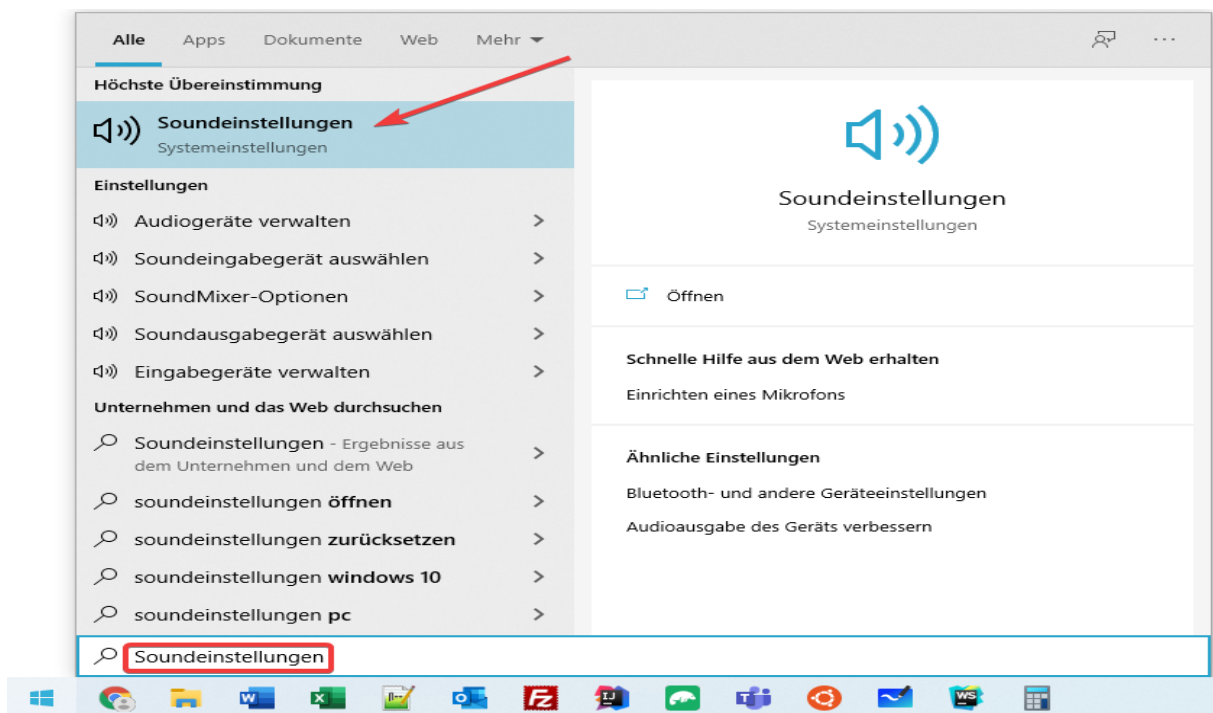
Alle Apps Dokumente Web Mehr

Höchste Übereinstimmung

Soundeinstellungen
Systemeinstellungen

Einstellungen

Audiogeräte verwalten

Soundeingabegerät auswählen

SoundMixer-Optionen

Soundausgabegerät auswählen

Eingabegeräte verwalten

Unternehmen und das Web durchsuchen

Soundeinstellungen - Ergebnisse aus dem Unternehmen und dem Web

soundeinstellungen öffnen

soundeinstellungen zurücksetzen

soundeinstellungen windows 10

soundeinstellungen pc

Soundeinstellungen
Systemeinstellungen

Öffnen

Schnelle Hilfe aus dem Web erhalten

Einrichten eines Mikrofons

Ähnliche Einstellungen

Bluetooth- und andere Geräteeinstellungen

Audioausgabe des Geräts verbessern

Soundeinstellungen